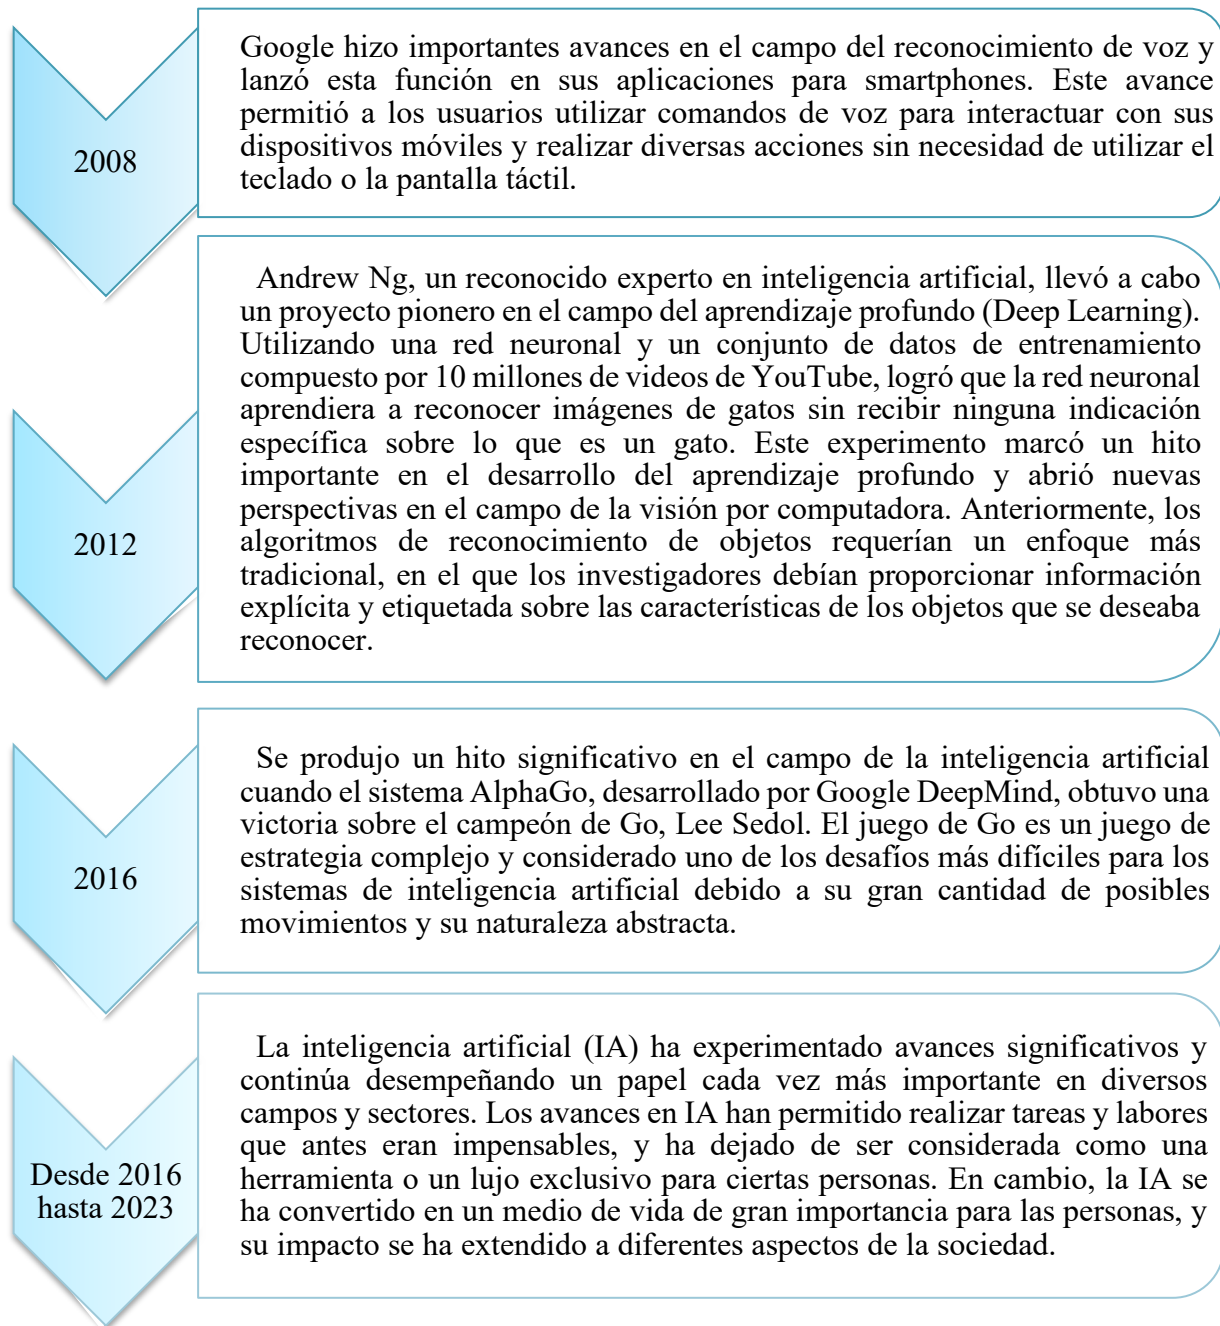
2008

Google hizo importantes avances en el campo del reconocimiento de voz y lanzó esta función en sus aplicaciones para smartphones. Este avance permitió a los usuarios utilizar comandos de voz para interactuar con sus dispositivos móviles y realizar diversas acciones sin necesidad de utilizar el teclado o la pantalla táctil.

2012

Andrew Ng, un reconocido experto en inteligencia artificial, llevó a cabo un proyecto pionero en el campo del aprendizaje profundo (Deep Learning). Utilizando una red neuronal y un conjunto de datos de entrenamiento compuesto por 10 millones de videos de YouTube, logró que la red neuronal aprendiera a reconocer imágenes de gatos sin recibir ninguna indicación específica sobre lo que es un gato. Este experimento marcó un hito importante en el desarrollo del aprendizaje profundo y abrió nuevas perspectivas en el campo de la visión por computadora. Anteriormente, los algoritmos de reconocimiento de objetos requerían un enfoque más tradicional, en el que los investigadores debían proporcionar información explícita y etiquetada sobre las características de los objetos que se deseaba reconocer.

2016

Se produjo un hito significativo en el campo de la inteligencia artificial cuando el sistema AlphaGo, desarrollado por Google DeepMind, obtuvo una victoria sobre el campeón de Go, Lee Sedol. El juego de Go es un juego de estrategia complejo y considerado uno de los desafíos más difíciles para los sistemas de inteligencia artificial debido a su gran cantidad de posibles movimientos y su naturaleza abstracta.

Desde 2016 hasta 2023

La inteligencia artificial (IA) ha experimentado avances significativos y continúa desempeñando un papel cada vez más importante en diversos campos y sectores. Los avances en IA han permitido realizar tareas y labores que antes eran impensables, y ha dejado de ser considerada como una herramienta o un lujo exclusivo para ciertas personas. En cambio, la IA se ha convertido en un medio de vida de gran importancia para las personas, y su impacto se ha extendido a diferentes aspectos de la sociedad.